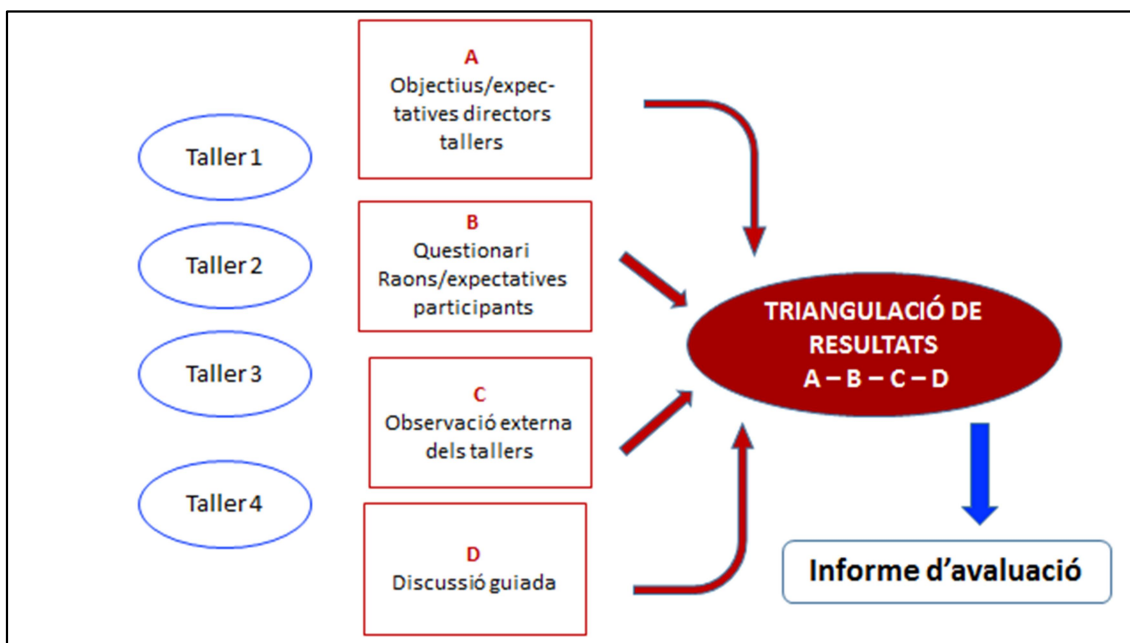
Taller 1

Taller 2

Taller 3

Taller 4

A
Objectius/expectatives directors tallers

B
Questionari Raons/expectatives participants

C
Observació externa dels tallers

D
Discussió guiada

TRIANGULACIÓ DE RESULTATS
A – B – C – D

Informe d'avaluació